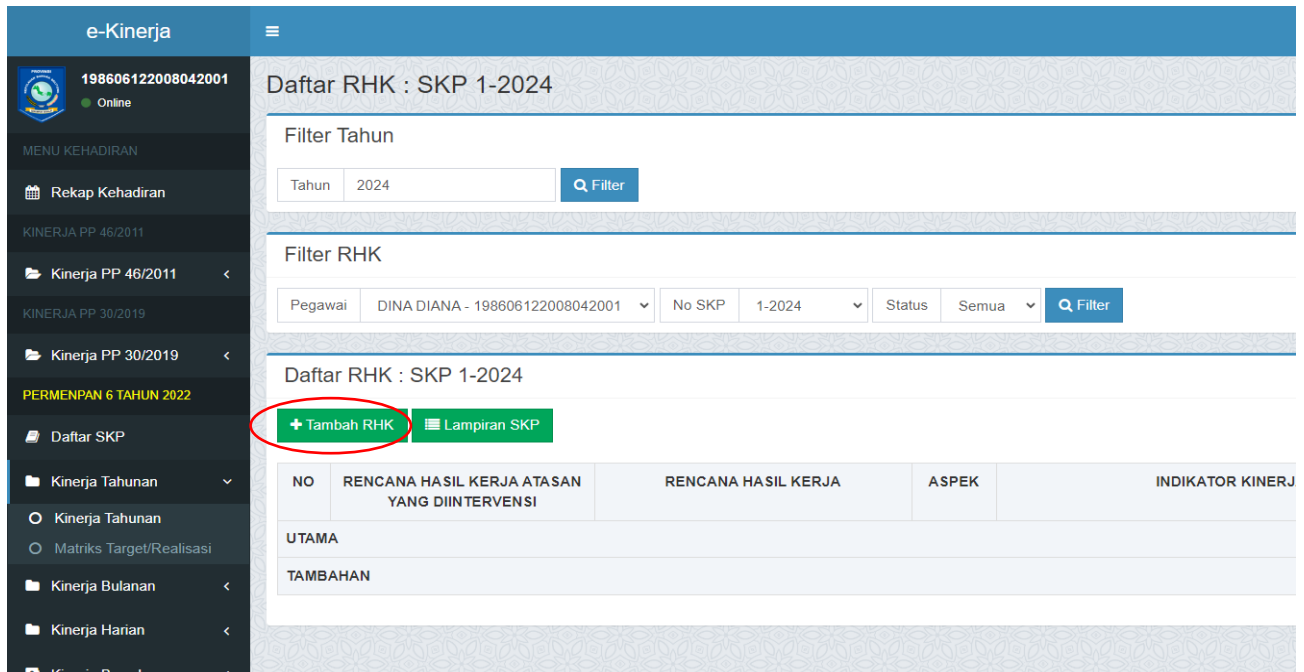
e-Kinerja

198606122008042001
Online

MENU KEHADIRAN

Rekap Kehadiran

KINERJA PP 46/2011

Kinerja PP 46/2011

KINERJA PP 30/2019

Kinerja PP 30/2019

PERMENPAN 6 TAHUN 2022

Daftar SKP

Kinerja Tahunan

Kinerja Tahunan

Matriks Target/Realisasi

Kinerja Bulanan

Kinerja Harian

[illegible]

Daftar RHK : SKP 1-2024

Filter Tahun

Tahun 2024 Filter

Filter RHK

Pegawai DINA DIANA - 198606122008042001 No SKP 1-2024 Status Semua Filter

Daftar RHK : SKP 1-2024

Tambah RHK Lampiran SKP

| NO | RENCANA HASIL KERJA ATASAN YANG DIINTERVENSI | RENCANA HASIL KERJA | ASPEK | INDIKATOR KINERJ |
|---|---|---|---|---|
| UTAMA | | | | |
| TAMBAHAN | | | | |